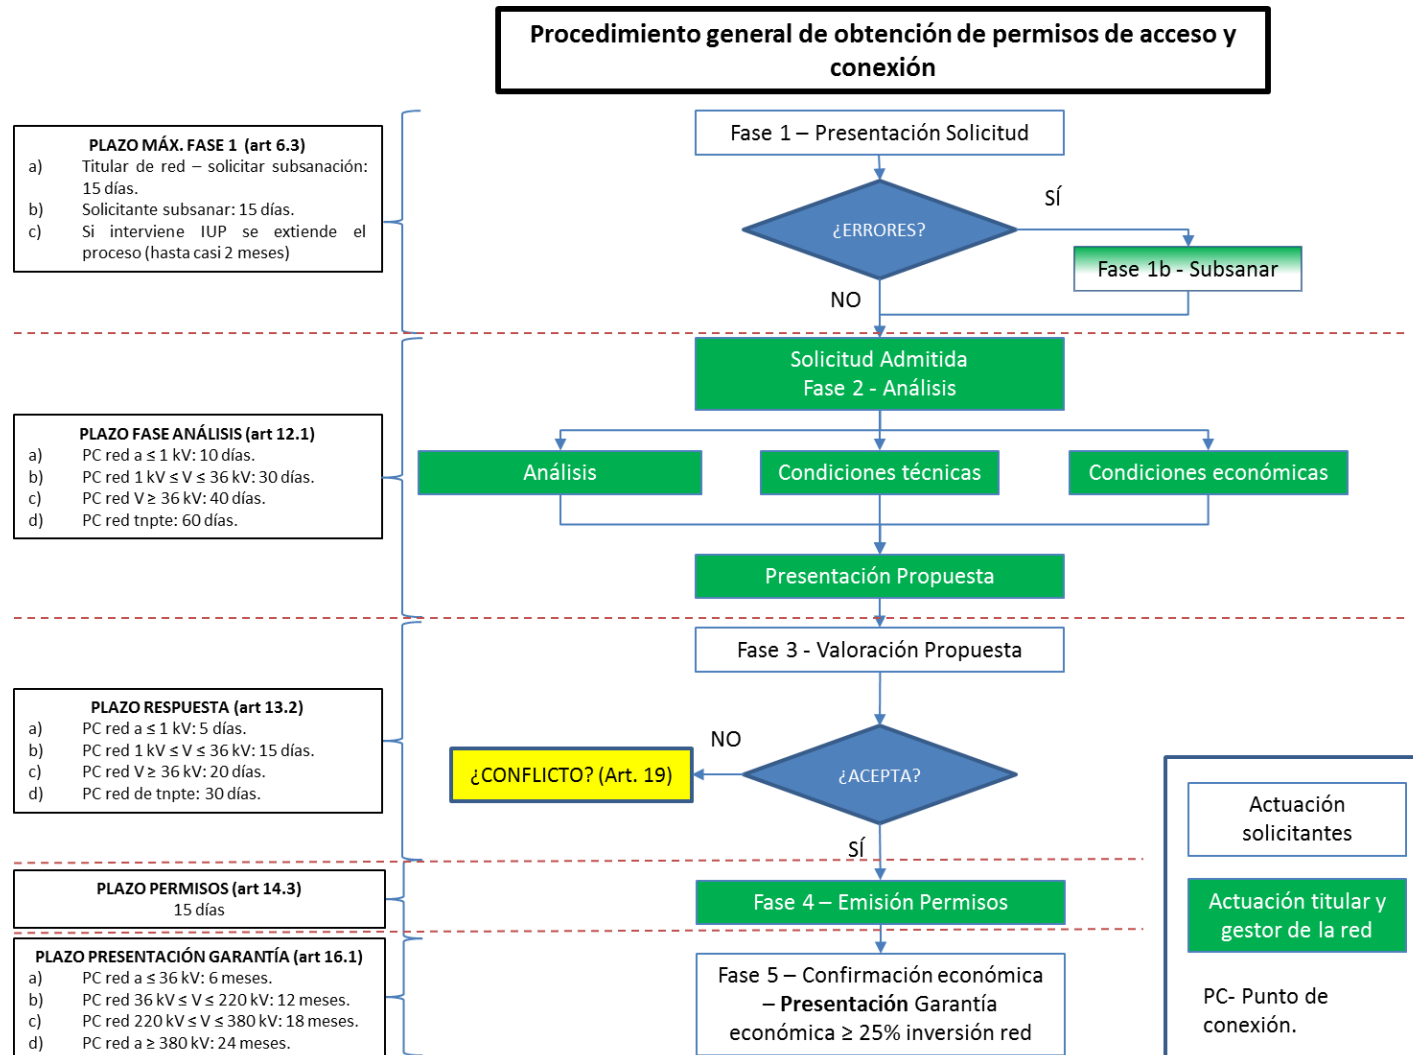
Procedimiento general de obtención de permisos de acceso y conexión

PLAZO MÁX. FASE 1 (art 6.3)
a) Titular de red – solicitar subsanación: 15 días.
b) Solicitante subsanar: 15 días.
c) Si interviene IUP se extiende el proceso (hasta casi 2 meses)

Fase 1 – Presentación Solicitud

¿ERRORES?

SÍ

Fase 1b - Subsanar

NO

Solicitud Admitida
Fase 2 - Análisis

PLAZO FASE ANÁLISIS (art 12.1)
a) PC red a $\leq$ 1 kV: 10 días.
b) PC red 1 kV $\leq$ V $\leq$ 36 kV: 30 días.
c) PC red V $\geq$ 36 kV: 40 días.
d) PC red tnpte: 60 días.

Análisis

Condiciones técnicas

Condiciones económicas

Presentación Propuesta

Fase 3 - Valoración Propuesta

PLAZO RESPUESTA (art 13.2)
a) PC red a $\leq$ 1 kV: 5 días.
b) PC red 1 kV $\leq$ V $\leq$ 36 kV: 15 días.
c) PC red V $\geq$ 36 kV: 20 días.
d) PC red de tnpte: 30 días.

NO

¿CONFLICTO? (Art. 19)

¿ACEPTA?

SÍ

Actuación solicitantes

Actuación titular y gestor de la red

PLAZO PERMISOS (art 14.3)
15 días

Fase 4 – Emisión Permisos

PLAZO PRESENTACIÓN GARANTÍA (art 16.1)
a) PC red a $\leq$ 36 kV: 6 meses.
b) PC red 36 kV $\leq$ V $\leq$ 220 kV: 12 meses.
c) PC red 220 kV $\leq$ V $\leq$ 380 kV: 18 meses.
d) PC red a $\geq$ 380 kV: 24 meses.

Fase 5 – Confirmación económica – Presentación Garantía económica $\geq$ 25% inversión red

PC- Punto de conexión.